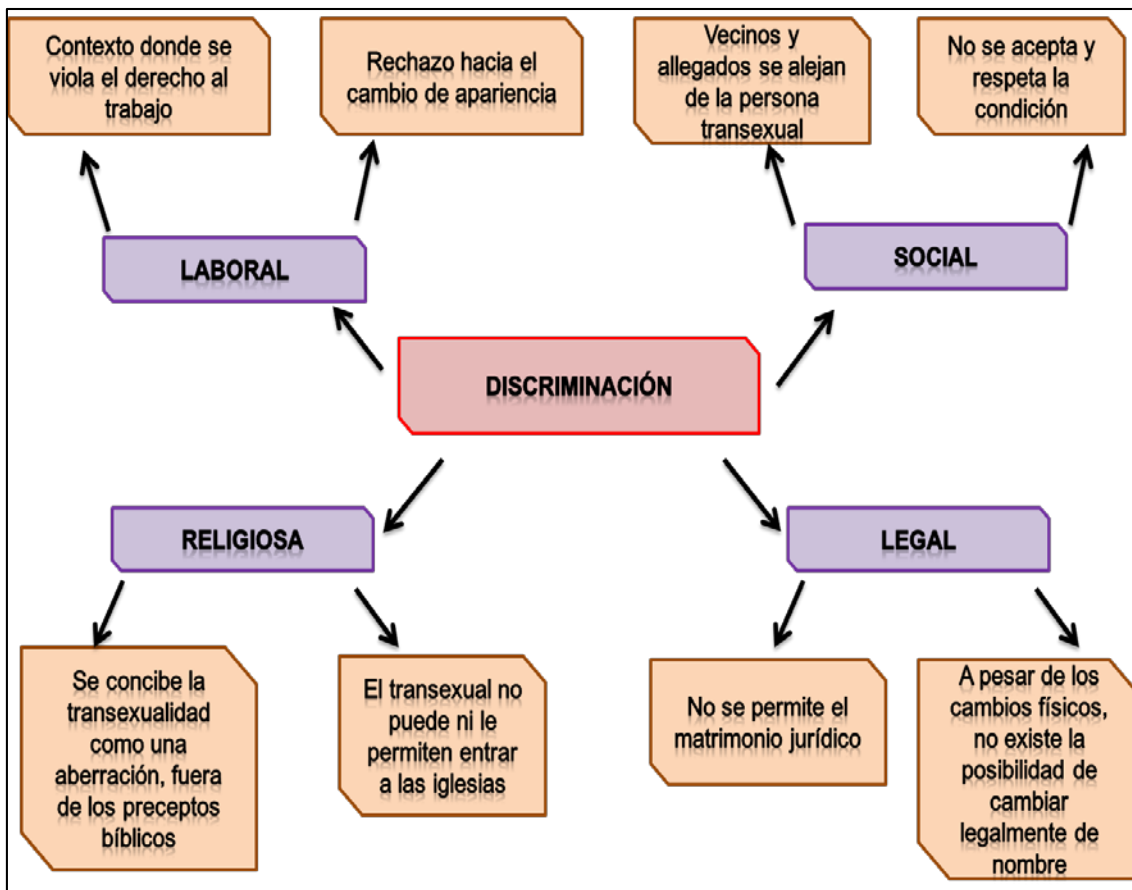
Contexto donde se viola el derecho al trabajo

Rechazo hacia el cambio de apariencia

Vecinos y allegados se alejan de la persona transexual

No se acepta y respeta la condición

LABORAL

SOCIAL

DISCRIMINACIÓN

RELIGIOSA

LEGAL

Se concibe la transexualidad como una aberración, fuera de los preceptos bíblicos

El transexual no puede ni le permiten entrar a las iglesias

No se permite el matrimonio jurídico

A pesar de los cambios físicos, no existe la posibilidad de cambiar legalmente de nombre